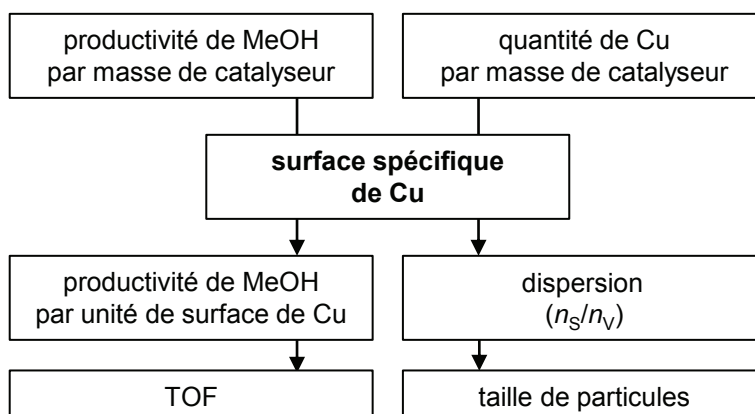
productivité de MeOH par masse de catalyseur

quantité de Cu par masse de catalyseur

**surface spécifique de Cu**

productivité de MeOH par unité de surface de Cu

dispersion ($n_S/n_V$)

TOF

taille de particules